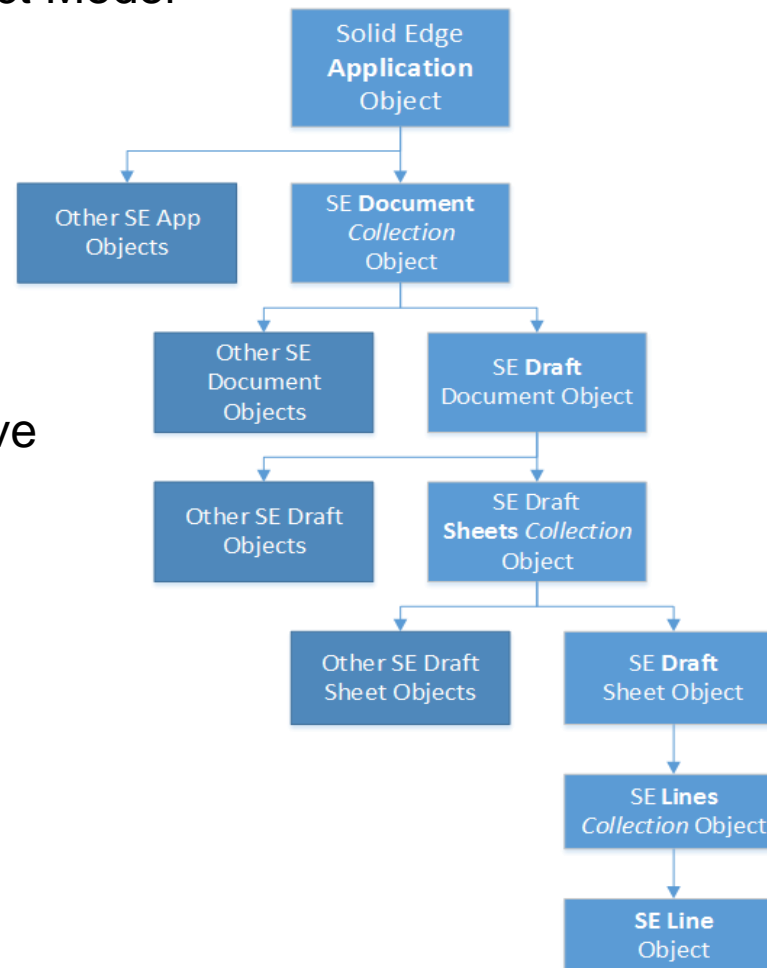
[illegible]t Model

ve

Solid Edge **Application** Object

Other SE App Objects

SE **Document** *Collection* Object

Other SE Document Objects

SE **Draft** Document Object

Other SE Draft Objects

SE Draft **Sheets** *Collection* Object

Other SE Draft Sheet Objects

SE **Draft** Sheet Object

SE **Lines** *Collection* Object

**SE Line** Object